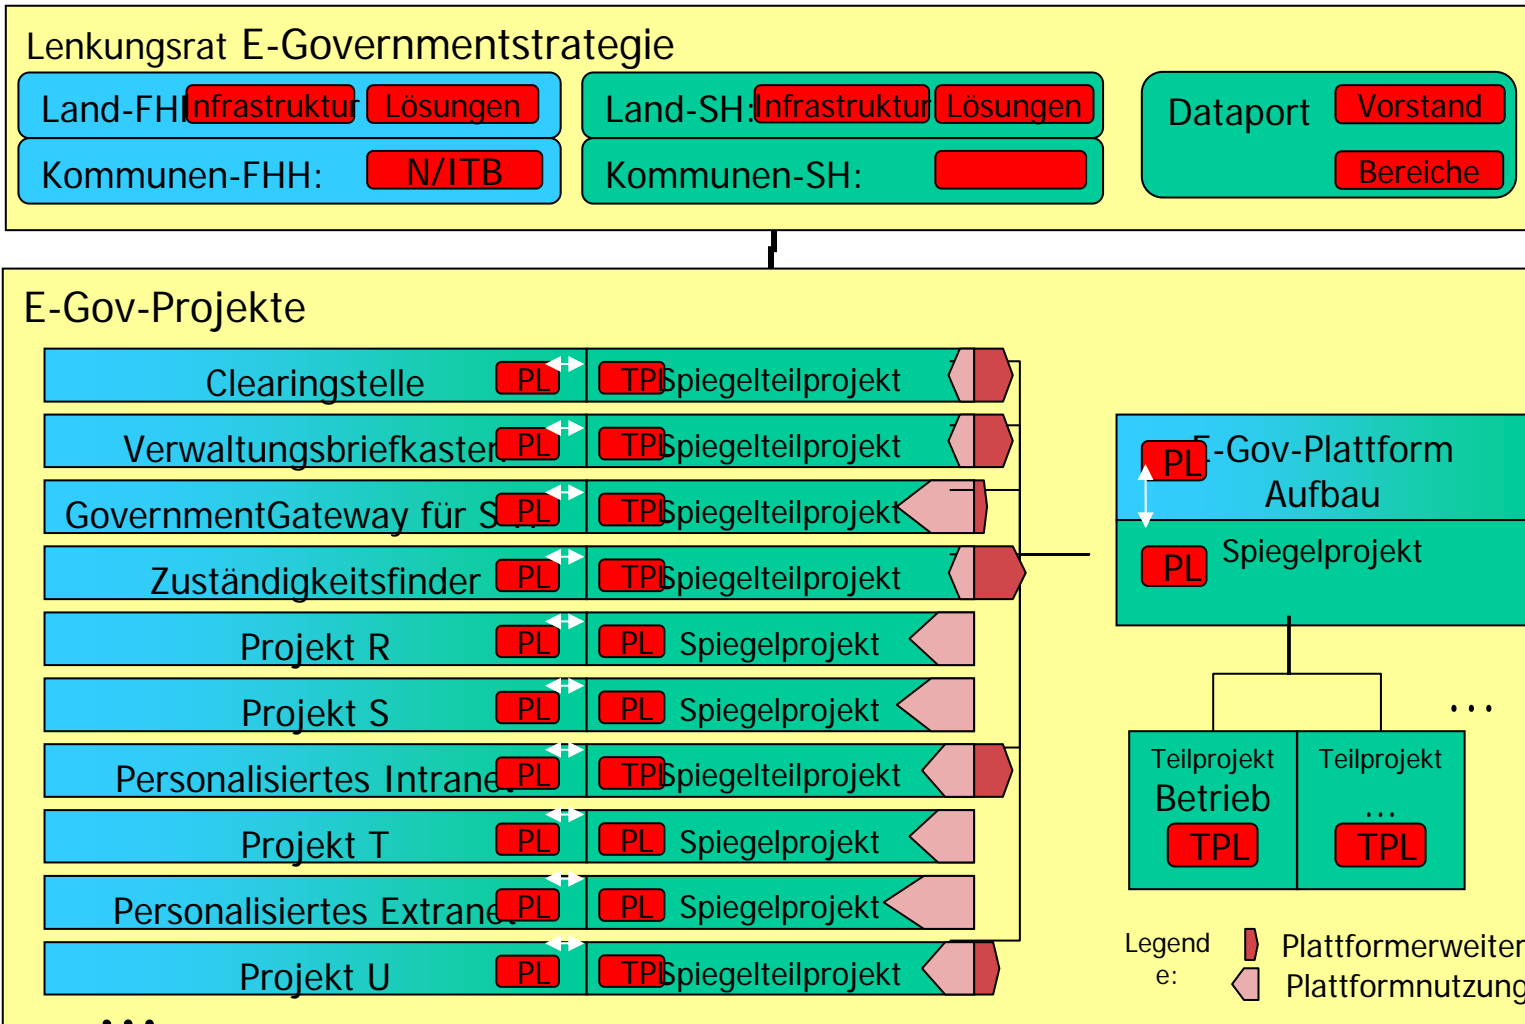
Lenkungsrat E-Governmentstrategie

Land-FHH: Infrastruktur Lösungen

Kommunen-FHH: N/ITB

Land-SH: Infrastruktur Lösungen

Kommunen-SH:

Dataport Vorstand

Bereiche

E-Gov-Projekte

Clearingstelle PL TPL Spiegelteilprojekt

Verwaltungsbriefkasten PL TPL Spiegelteilprojekt

GovernmentGateway für SH PL TPL Spiegelteilprojekt

Zuständigkeitsfinder PL TPL Spiegelteilprojekt

Projekt R PL PL Spiegelprojekt

Projekt S PL PL Spiegelprojekt

Personalisiertes Intranet PL TPL Spiegelteilprojekt

Projekt T PL PL Spiegelprojekt

Personalisiertes Extranet PL PL Spiegelprojekt

Projekt U PL TPL Spiegelteilprojekt

...

PL E-Gov-Plattform Aufbau

PL Spiegelprojekt

Teilprojekt Betrieb TPL

Teilprojekt ... TPL

...

Legende: Plattformerweiterung Plattformnutzung